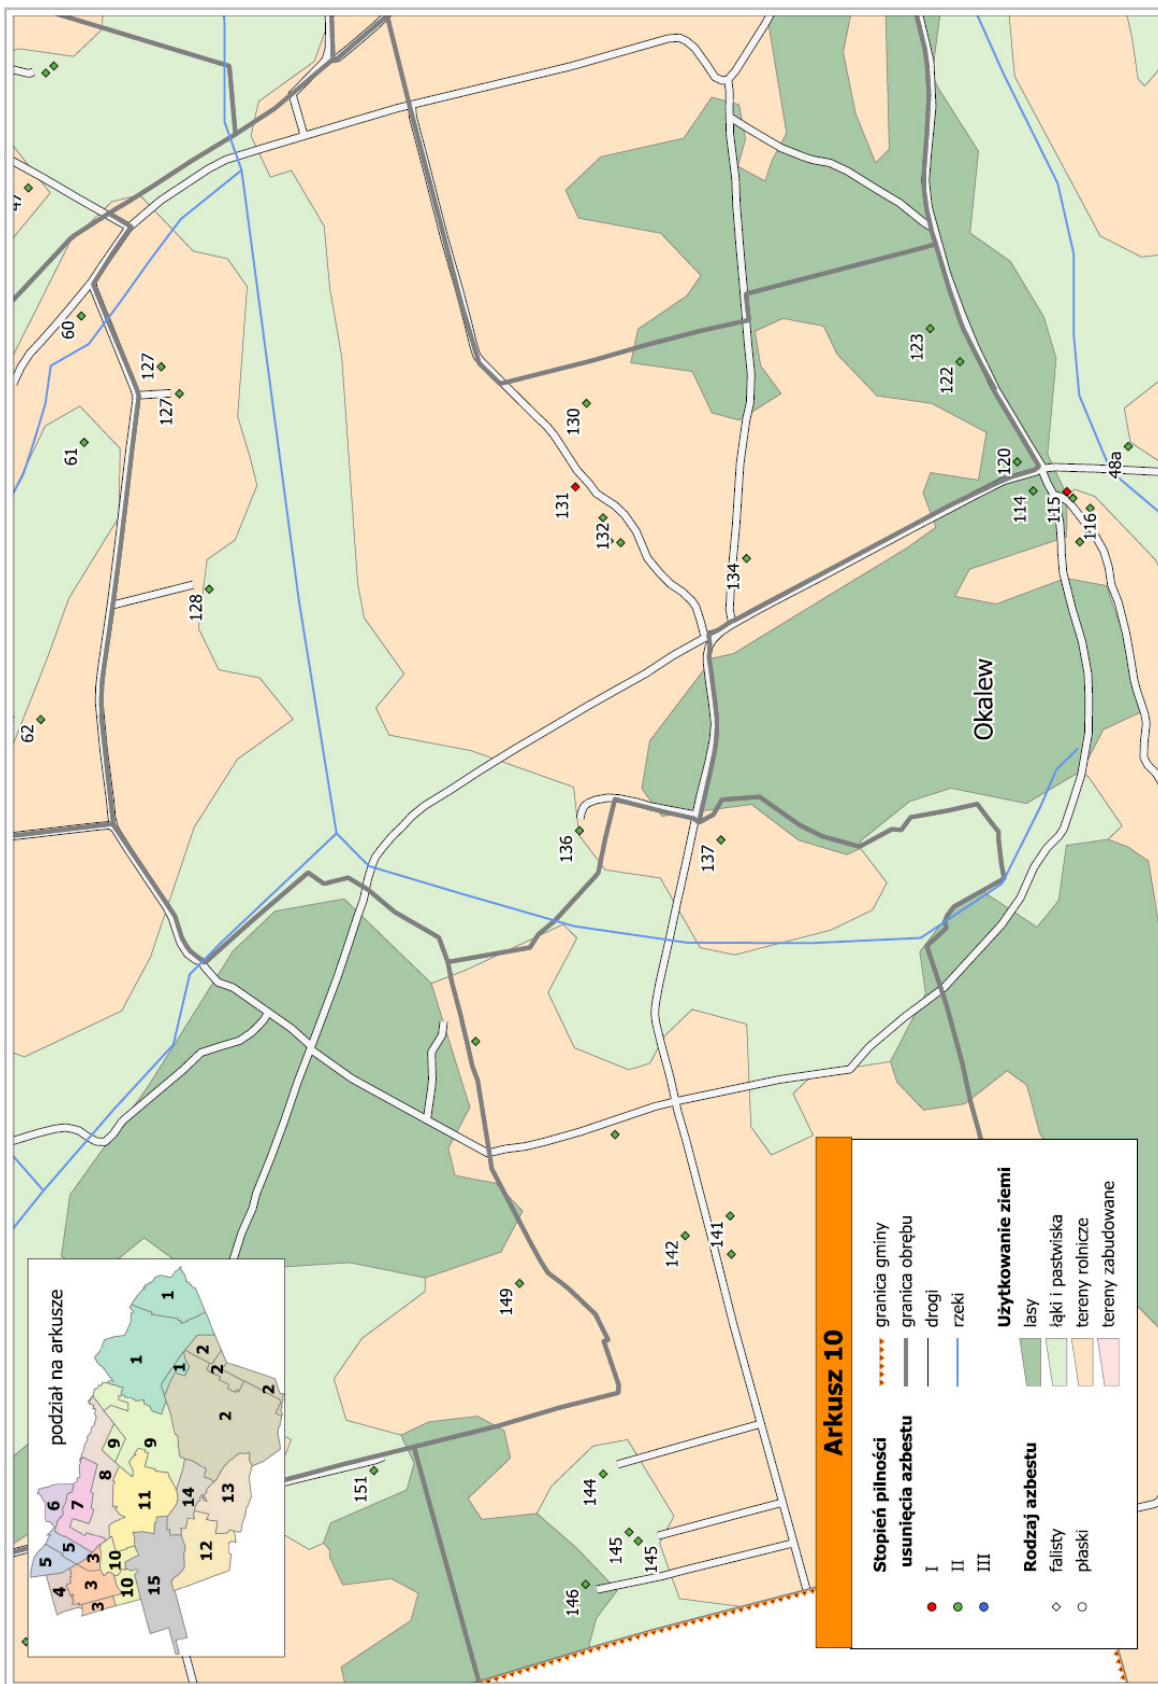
47
60
61
62
127
127
128
130
131
132
134
136
137
123
122
120
114
115
116
48a
Okalew
149
142
141
151
144
145
145
146

podział na arkusze
1
1
1
2
2
2
2
6
7
8
9
9
5
5
3
3
3
4
10
10
11
14
13
12
15

Arkusz 10
Stopień pilności usunięcia azbestu
I
II
III
Rodzaj azbestu
falisty
płaski
granica gminy
granica obrębu
drogi
rzeki
Użytkowanie ziemi
lasy
łąki i pastwiska
tereny rolnicze
tereny zabudowane